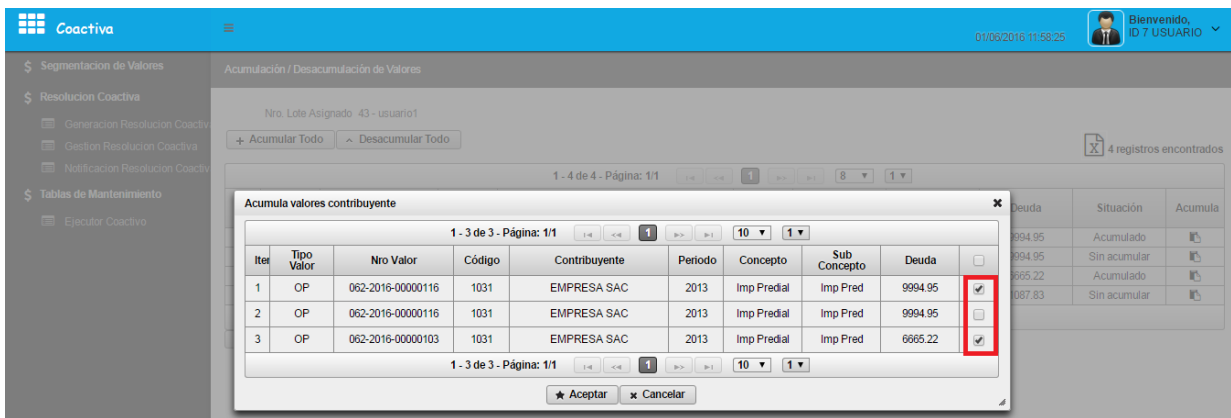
Coactiva
≡
01/06/2016 11:58:25
Bienvenido,
ID 7 USUARIO

$ Segmentacion de Valores
$ Resolucion Coactiva
Generacion Resolucion Coactiv
Gestion Resolucion Coactiva
Notificacion Resolucion Coactiv
$ Tablas de Mantenimiento
Ejecutor Coactivo

Acumulación / Desacumulación de Valores

Nro. Lote Asignado 43 - usuario1
+ Acumular Todo
^ Desacumular Todo
4 registros encontrados

1 - 4 de 4 - Página: 1/1 |< << 1 >> >| 8 ▾ 1 ▾

| Deuda | Situación | Acumula |
|---|---|---|
| 9994.95 | Acumulado | |
| 9994.95 | Sin acumular | |
| 6665.22 | Acumulado | |
| 1087.83 | Sin acumular | |

Acumula valores contribuyente
1 - 3 de 3 - Página: 1/1 |< << 1 >> >| 10 ▾ 1 ▾

| Iter | Tipo Valor | Nro Valor | Código | Contribuyente | Periodo | Concepto | Sub Concepto | Deuda | |
|---|---|---|---|---|---|---|---|---|---|
| 1 | OP | 062-2016-00000116 | 1031 | EMPRESA SAC | 2013 | Imp Predial | Imp Pred | 9994.95 | ✔ |
| 2 | OP | 062-2016-00000116 | 1031 | EMPRESA SAC | 2013 | Imp Predial | Imp Pred | 9994.95 | |
| 3 | OP | 062-2016-00000103 | 1031 | EMPRESA SAC | 2013 | Imp Predial | Imp Pred | 6665.22 | ✔ |

1 - 3 de 3 - Página: 1/1 |< << 1 >> >| 10 ▾ 1 ▾
★ Aceptar
✖ Cancelar